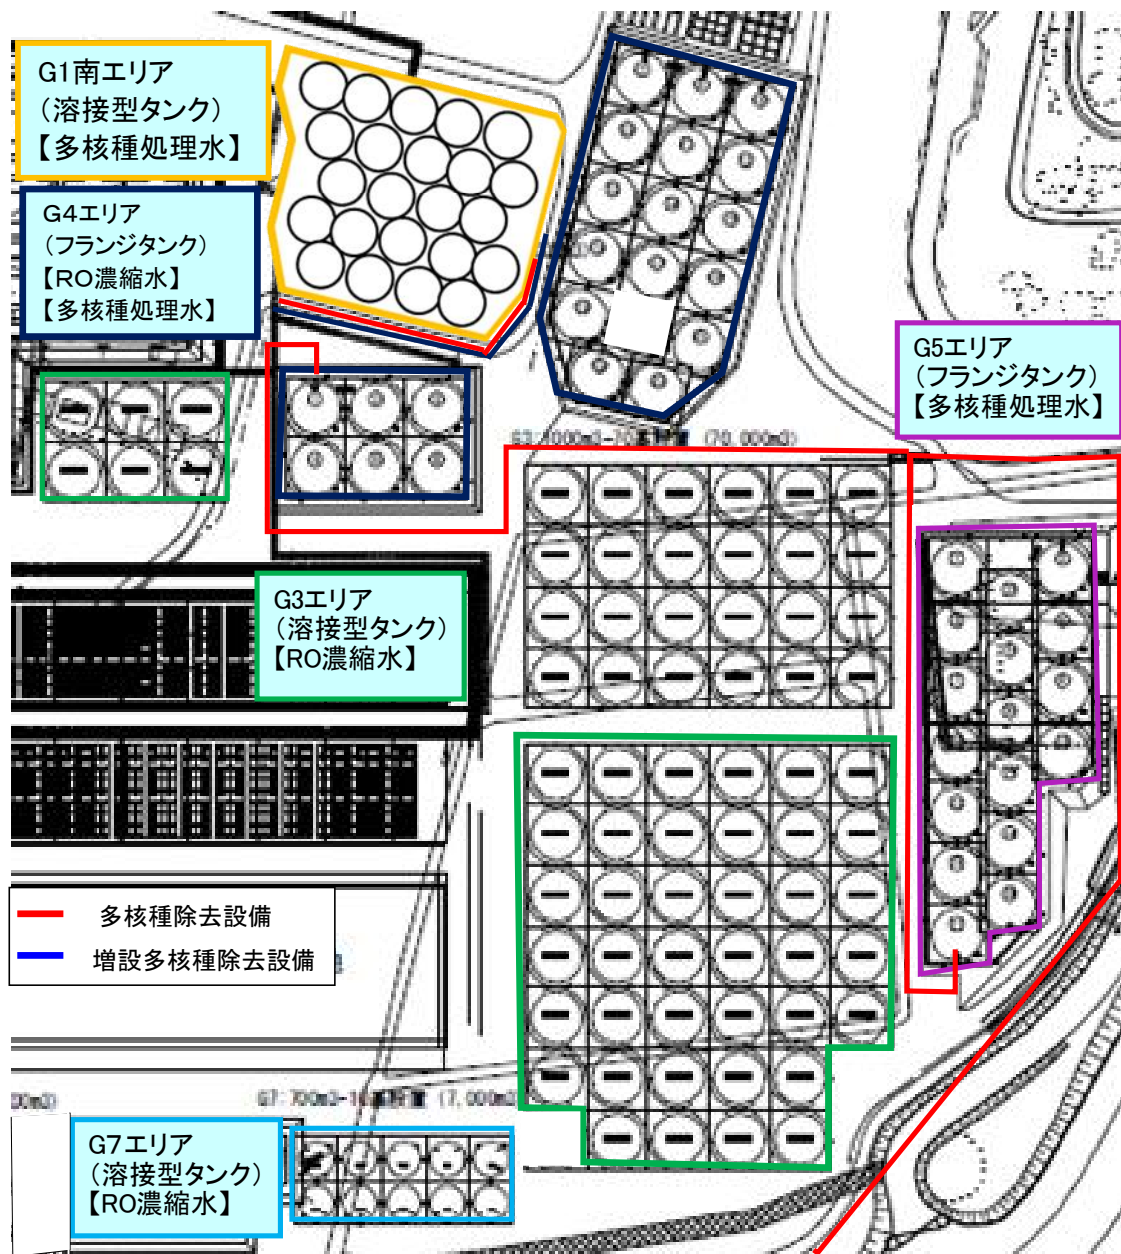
G1南エリア
（溶接型タンク）
【多核種処理水】

G4エリア
（フランジタンク）
【RO濃縮水】
【多核種処理水】

G5エリア
（フランジタンク）
【多核種処理水】

G3エリア
（溶接型タンク）
【RO濃縮水】

多核種除去設備
増設多核種除去設備

G7エリア
（溶接型タンク）
【RO濃縮水】

G7: 700m3-10基 (7,000m3)